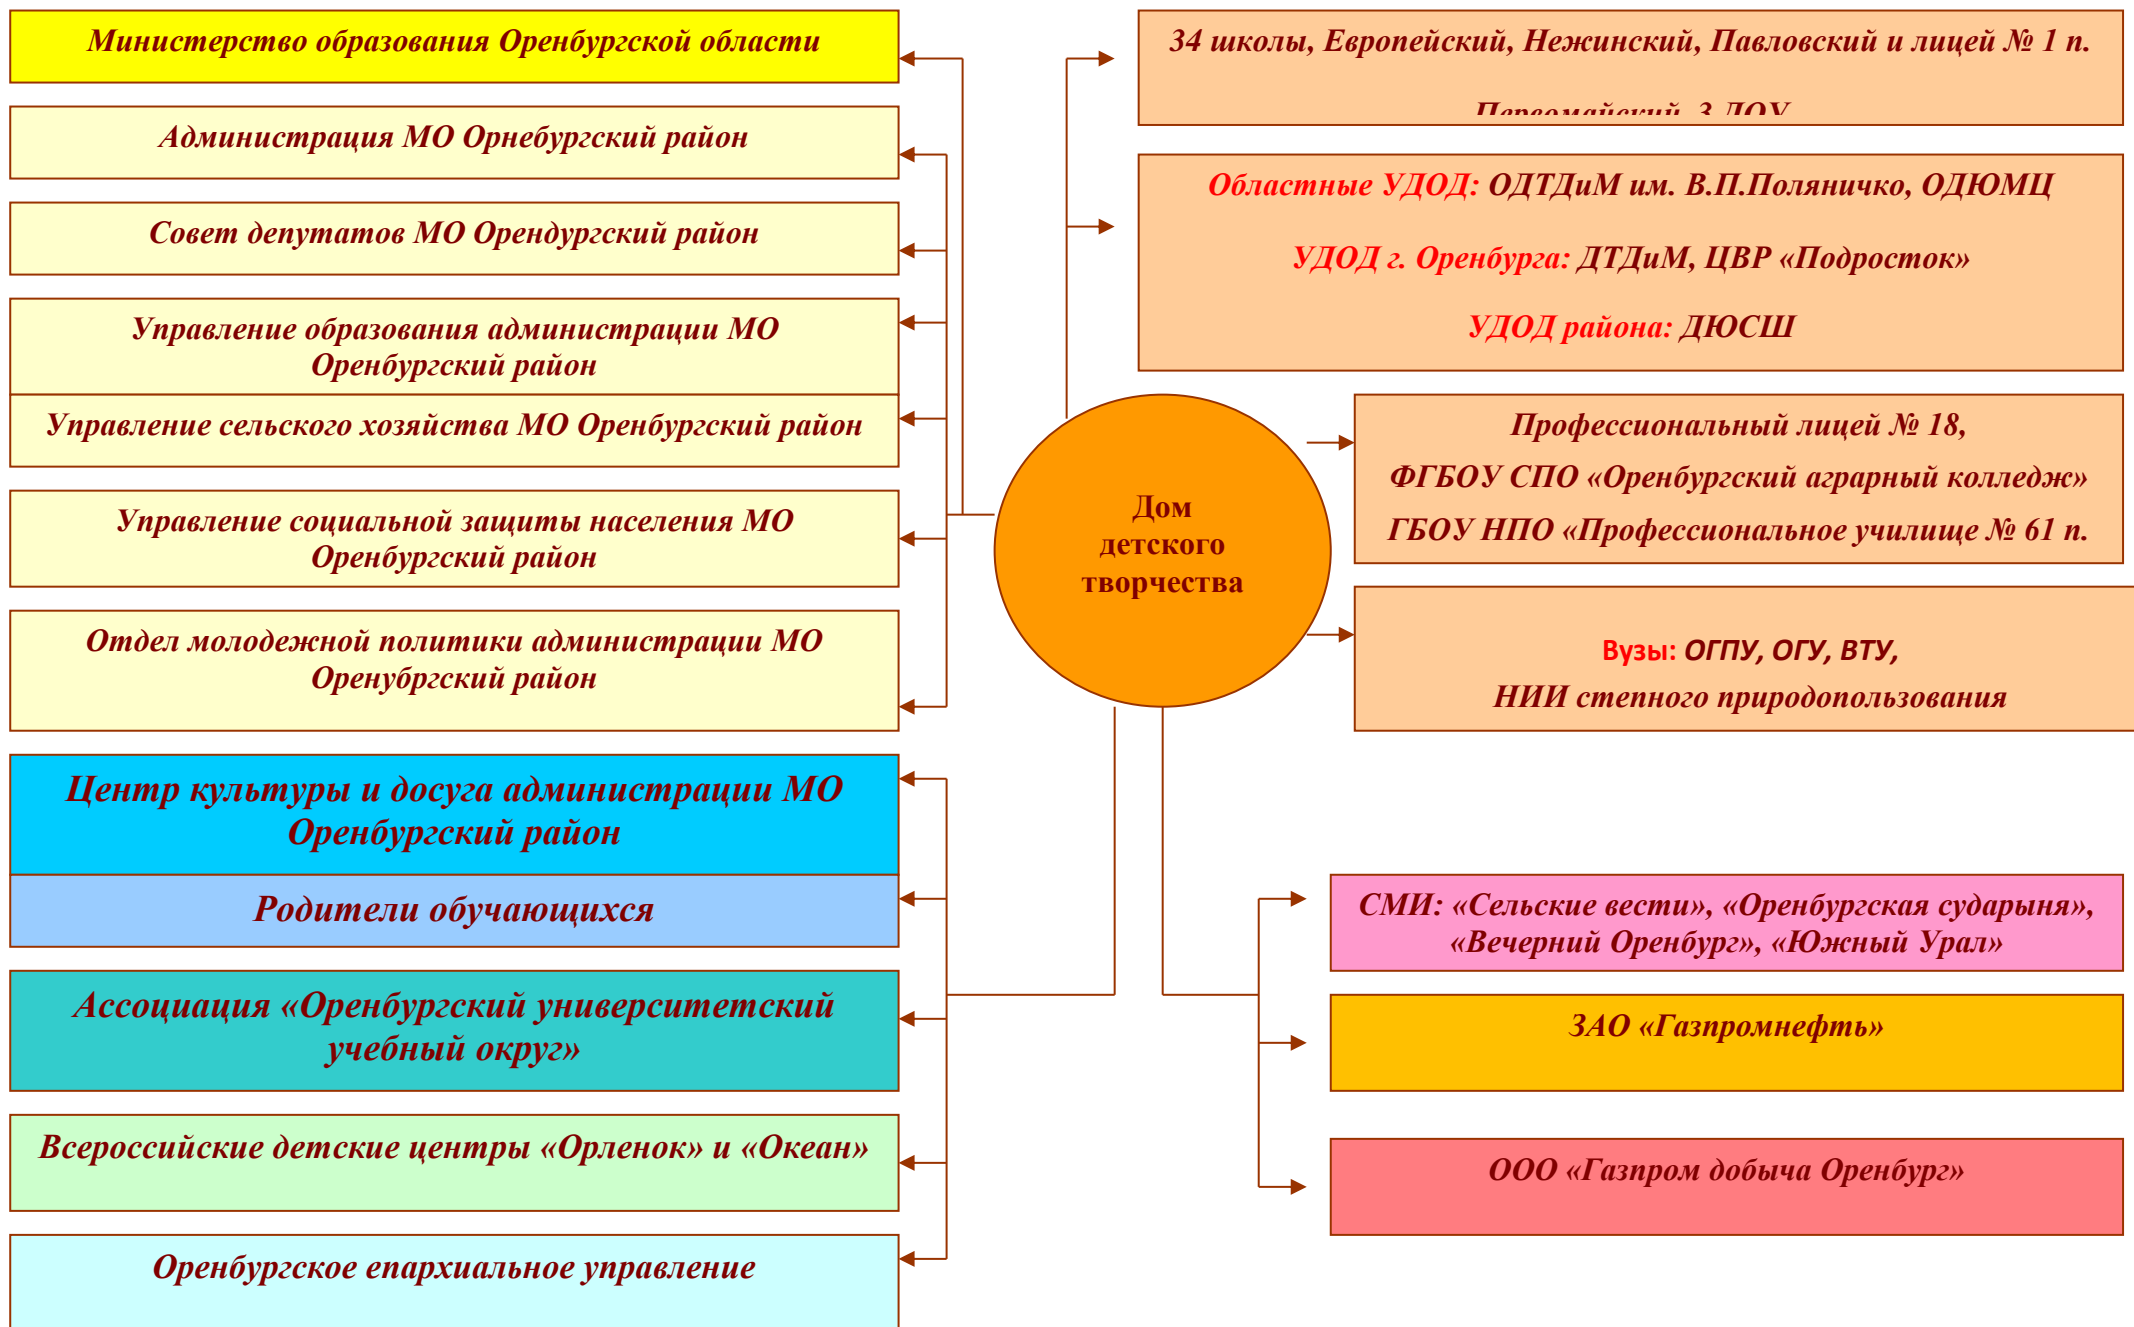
Министерство образования Оренбургской области

Администрация МО Орнебургский район

Совет депутатов МО Орендургский район

Управление образования администрации МО Оренбургский район

Управление сельского хозяйства МО Оренбургский район

Управление социальной защиты населения МО Оренбургский район

Отдел молодежной политики администрации МО Оренубргский район

Центр культуры и досуга администрации МО Оренбургский район

Родители обучающихся

Ассоциация «Оренбургский университетский учебный округ»

Всероссийские детские центры «Орленок» и «Океан»

Оренбургское епархиальное управление

34 школы, Европейский, Нежинский, Павловский и лицей № 1 п.

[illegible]

Областные УДОД: ОДТДиМ им. В.П.Поляничко, ОДЮМЦ

УДОД г. Оренбурга: ДТДиМ, ЦВР «Подросток»

УДОД района: ДЮСШ

Дом детского творчества

Профессиональный лицей № 18,

ФГБОУ СПО «Оренбургский аграрный колледж»

ГБОУ НПО «Профессиональное училище № 61 п.

Вузы: ОГПУ, ОГУ, ВТУ,

НИИ степного природопользования

СМИ: «Сельские вести», «Оренбургская сударыня», «Вечерний Оренбург», «Южный Урал»

ЗАО «Газпромнефть»

ООО «Газпром добыча Оренбург»